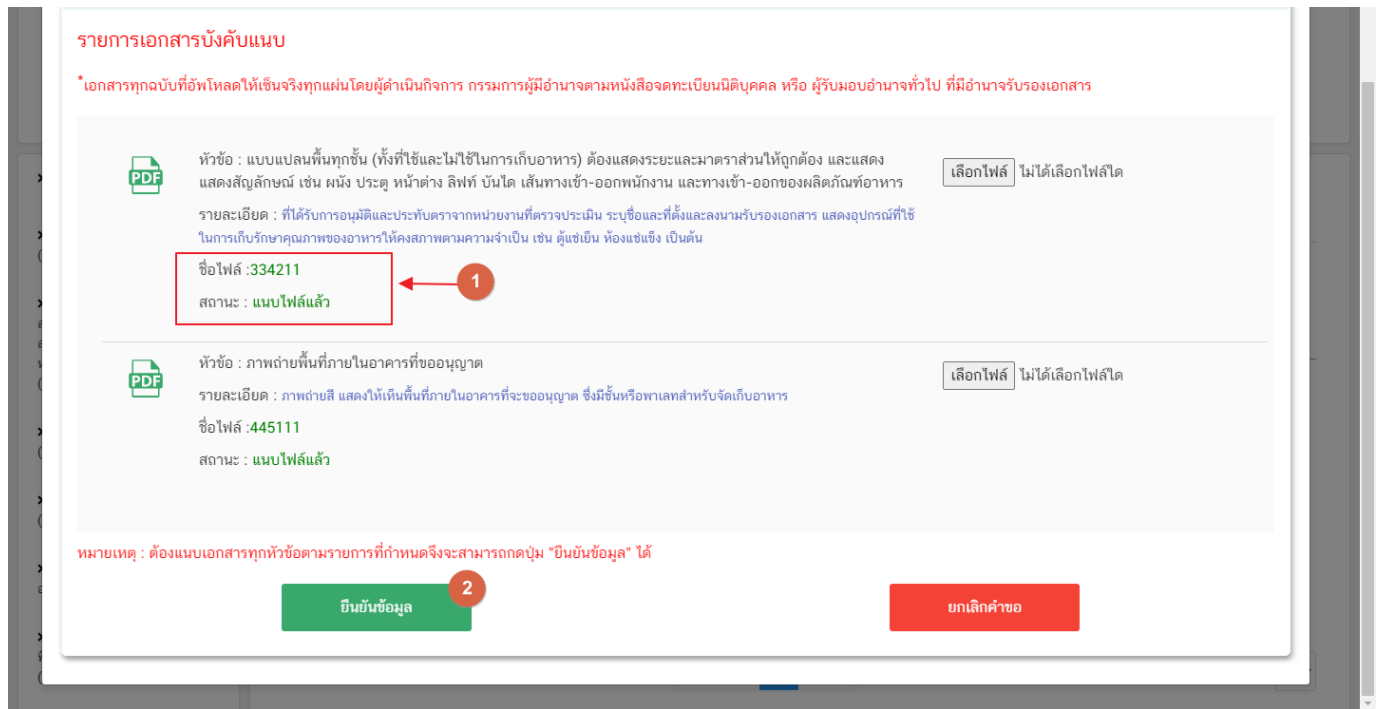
รายการเอกสารบังคับแนบ

*เอกสารทุกฉบับที่อัพโหลดให้เซ็นจริงทุกแผ่นโดยผู้ดำเนินกิจการ กรรมการผู้มีอำนาจตามหนังสือจดทะเบียนนิติบุคคล หรือ ผู้รับมอบอำนาจทั่วไป ที่มีอำนาจรับรองเอกสาร

PDF

หัวข้อ : แบบแปลนพื้นทุกชั้น (ทั้งที่ใช้และไม่ใช้ในการเก็บอาหาร) ต้องแสดงระยะและมาตราส่วนให้ถูกต้อง และแสดง แสดงสัญลักษณ์ เช่น ผนัง ประตู หน้าต่าง ลิฟท์ บันได เส้นทางเข้า-ออกพนักงาน และทางเข้า-ออกของผลิตภัณฑ์อาหาร

เลือกไฟล์ ไม่ได้เลือกไฟล์ใด

รายละเอียด : ที่ได้รับการอนุมัติและประทับตราจากหน่วยงานที่ตรวจประเมิน ระบุชื่อและที่ตั้งและลงนามรับรองเอกสาร แสดงอุปกรณ์ที่ใช้ในการเก็บรักษาคุณภาพของอาหารให้คงสภาพตามความจำเป็น เช่น ตู้แช่เย็น ห้องแช่แข็ง เป็นต้น

ชื่อไฟล์ :334211

สถานะ : แนบไฟล์แล้ว

1

PDF

หัวข้อ : ภาพถ่ายพื้นที่ภายในอาคารที่ขออนุญาต

เลือกไฟล์ ไม่ได้เลือกไฟล์ใด

รายละเอียด : ภาพถ่ายสี แสดงให้เห็นพื้นที่ภายในอาคารที่จะขออนุญาต ซึ่งมีชั้นหรือพาเลทสำหรับจัดเก็บอาหาร

ชื่อไฟล์ :445111

สถานะ : แนบไฟล์แล้ว

หมายเหตุ : ต้องแนบเอกสารทุกหัวข้อตามรายการที่กำหนดจึงจะสามารถกดปุ่ม "ยืนยันข้อมูล" ได้

2

ยืนยันข้อมูล

ยกเลิกคำขอ